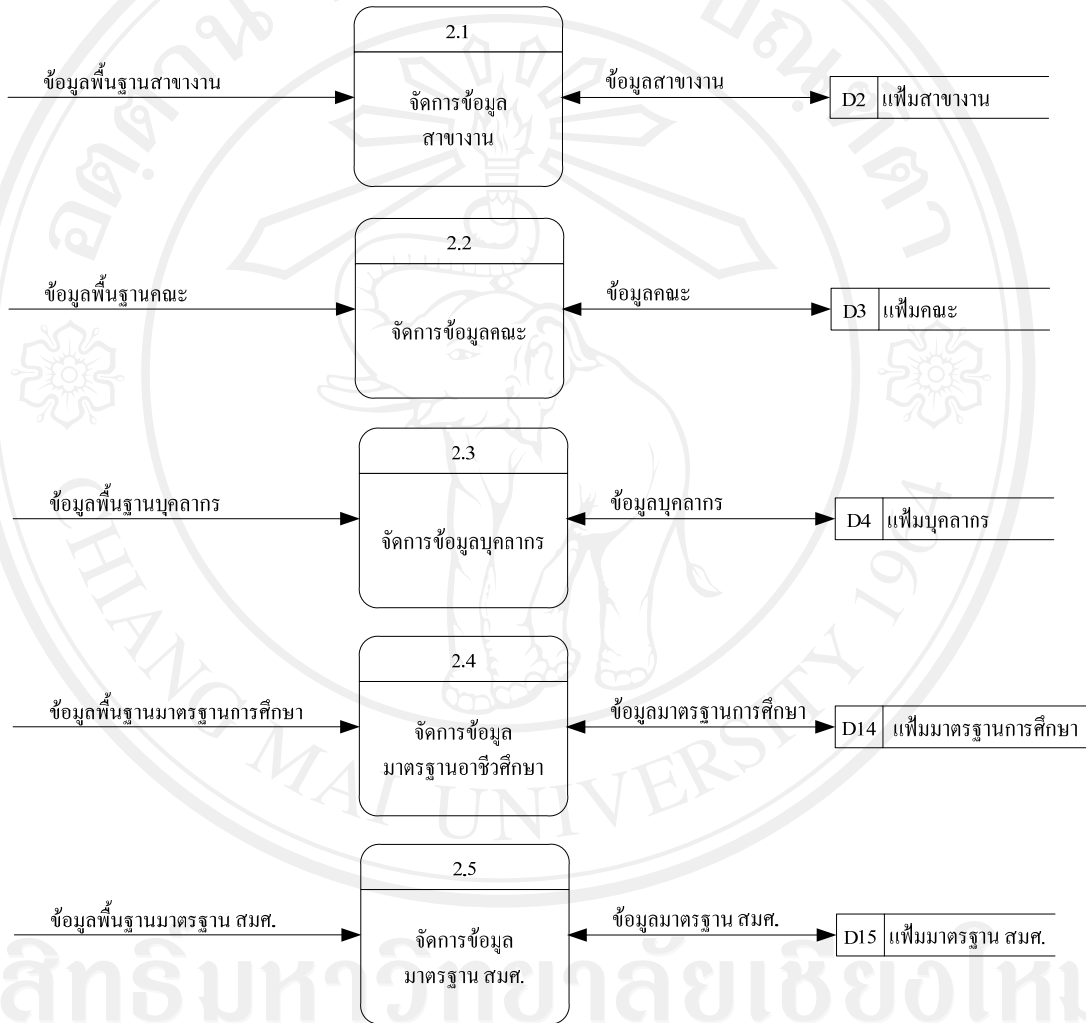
2.1

ข้อมูลพื้นฐานสาขางาน

จัดการข้อมูล สาขางาน

ข้อมูลสาขางาน

D2 แฟ้มสาขางาน

2.2

ข้อมูลพื้นฐานคณะ

จัดการข้อมูลคณะ

ข้อมูลคณะ

D3 แฟ้มคณะ

2.3

ข้อมูลพื้นฐานบุคลากร

จัดการข้อมูลบุคลากร

ข้อมูลบุคลากร

D4 แฟ้มบุคลากร

2.4

ข้อมูลพื้นฐานมาตรฐานการศึกษา

จัดการข้อมูล มาตรฐานอาชีวศึกษา

ข้อมูลมาตรฐานการศึกษา

D14 แฟ้มมาตรฐานการศึกษา

2.5

ข้อมูลพื้นฐานมาตรฐาน สมศ.

จัดการข้อมูล มาตรฐาน สมศ.

ข้อมูลมาตรฐาน สมศ.

D15 แฟ้มมาตรฐาน สมศ.

CHIANG MAI UNIVERSITY 1964

ลิขสิทธิ์มหาวิทยาลัยเชียงใหม่